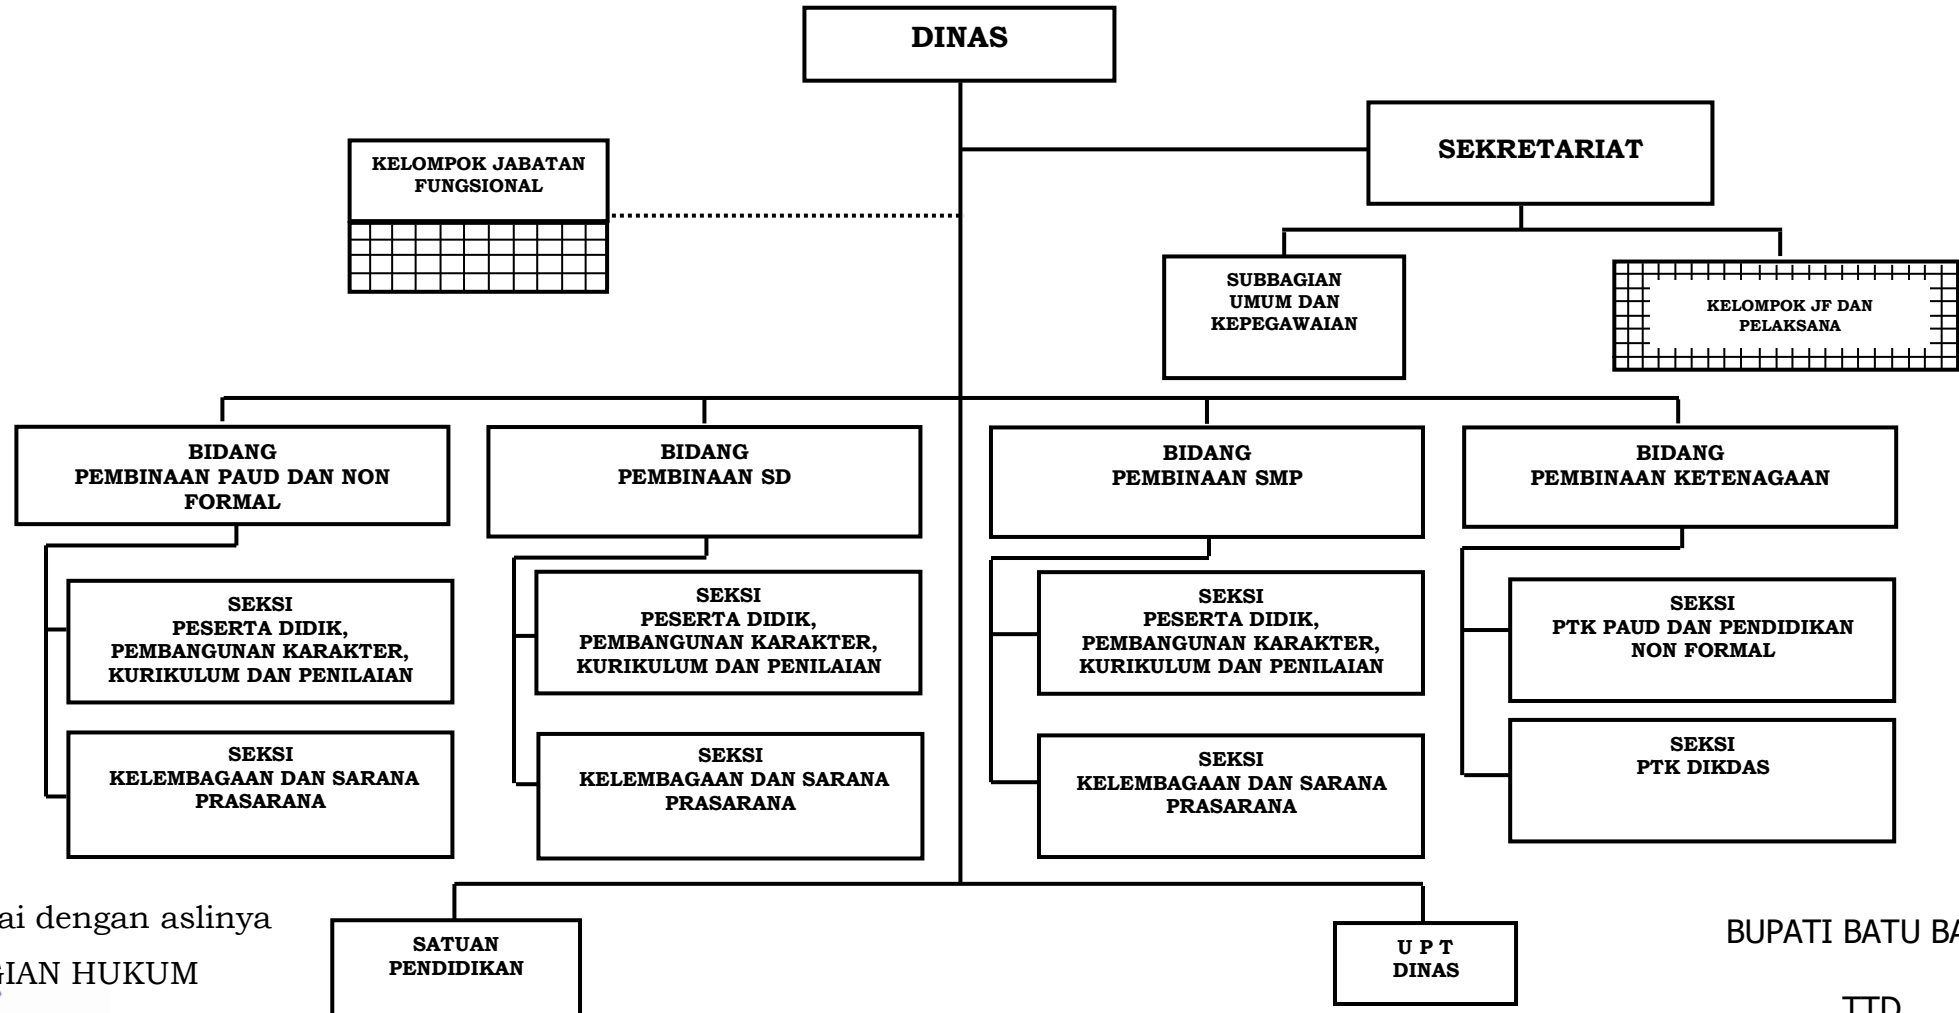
DINAS

KELOMPOK JABATAN FUNGSIONAL

SEKRETARIAT

SUBBAGIAN UMUM DAN KEPEGAWAIAN

KELOMPOK JF DAN PELAKSANA

BIDANG PEMBINAAN PAUD DAN NON FORMAL

BIDANG PEMBINAAN SD

BIDANG PEMBINAAN SMP

BIDANG PEMBINAAN KETENAGAAN

SEKSI PESERTA DIDIK, PEMBANGUNAN KARAKTER, KURIKULUM DAN PENILAIAN

SEKSI PESERTA DIDIK, PEMBANGUNAN KARAKTER, KURIKULUM DAN PENILAIAN

SEKSI PESERTA DIDIK, PEMBANGUNAN KARAKTER, KURIKULUM DAN PENILAIAN

SEKSI PTK PAUD DAN PENDIDIKAN NON FORMAL

SEKSI KELEMBAGAAN DAN SARANA PRASARANA

SEKSI KELEMBAGAAN DAN SARANA PRASARANA

SEKSI KELEMBAGAAN DAN SARANA PRASARANA

SEKSI PTK DIKDAS

ai dengan aslinya

GIAN HUKUM

SATUAN PENDIDIKAN

U P T DINAS

BUPATI BATU BA

TTD